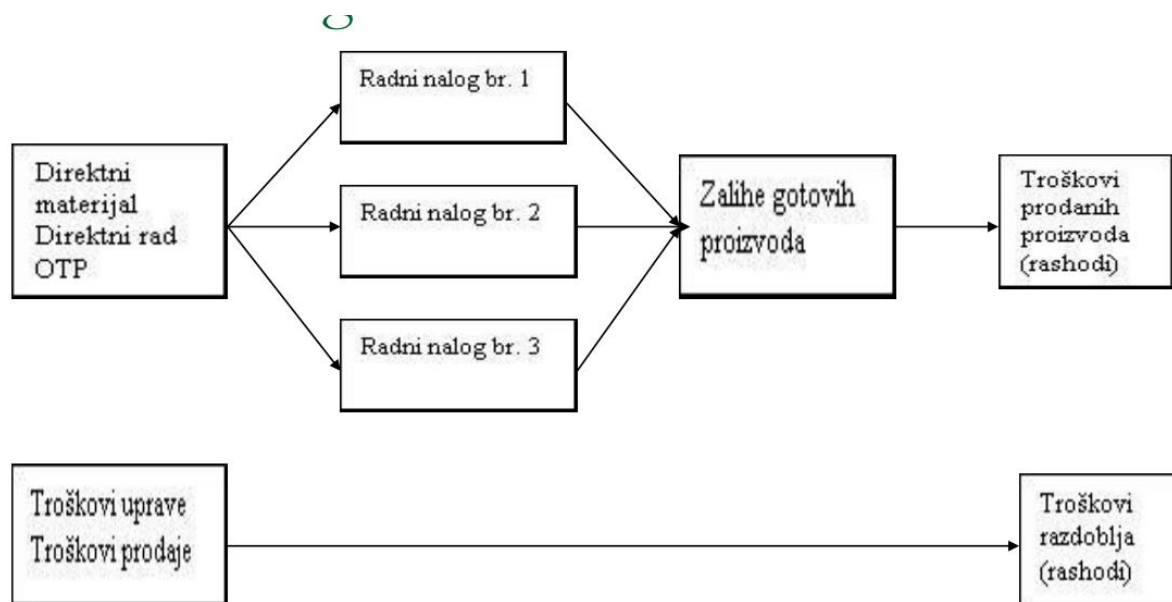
Radni nalog br. 1

Direktni materijal
Direktni rad
OTP

Radni nalog br. 2

Zalihe gotovih proizvoda

Troškovi prodanih proizvoda (rashodi)

Radni nalog br. 3

Troškovi uprave
Troškovi prodaje

Troškovi razdoblja (rashodi)